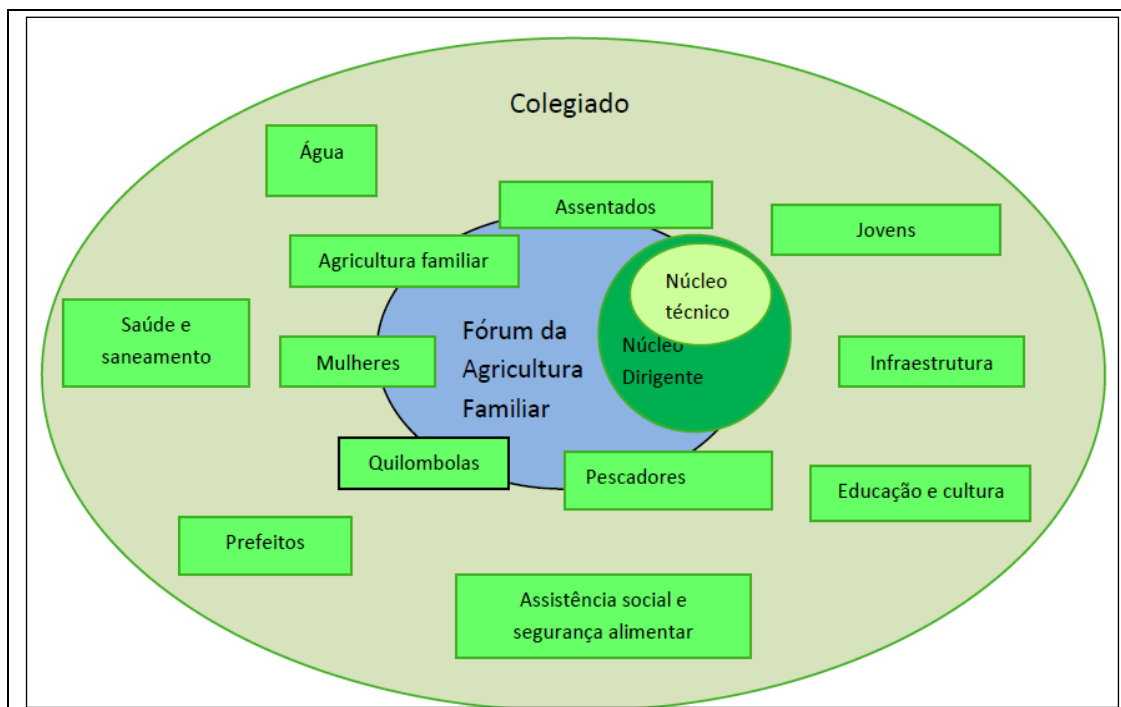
Colegiado

Água

Assentados

Jovens

Agricultura familiar

Núcleo técnico

Saúde e saneamento

Fórum da Agricultura Familiar

Núcleo Dirigente

Mulheres

Infraestrutura

Quilombolas

Pescadores

Educação e cultura

Prefeitos

Assistência social e segurança alimentar